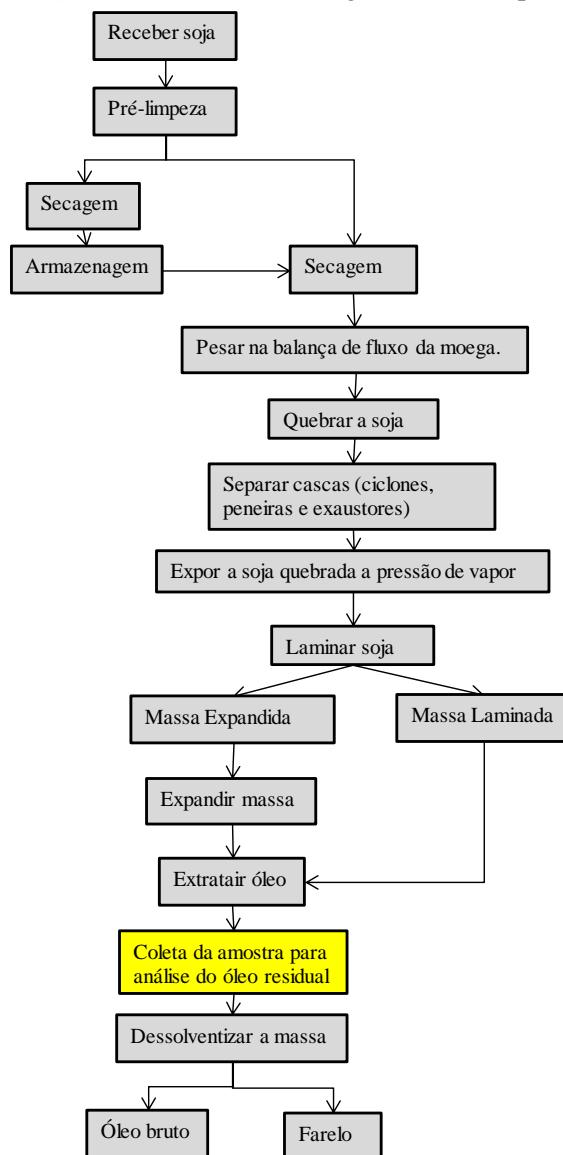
Receber soja

Pré-limpeza

Secagem

Armazenagem

Secagem

Pesar na balança de fluxo da moega.

Quebrar a soja

Separar cascas (ciclones, peneiras e exaustores)

Expor a soja quebrada a pressão de vapor

Laminar soja

Massa Expandida

Massa Laminada

Expandir massa

Extratair óleo

Coleta da amostra para análise do óleo residual

Dessolventizar a massa

Óleo bruto

Farelo